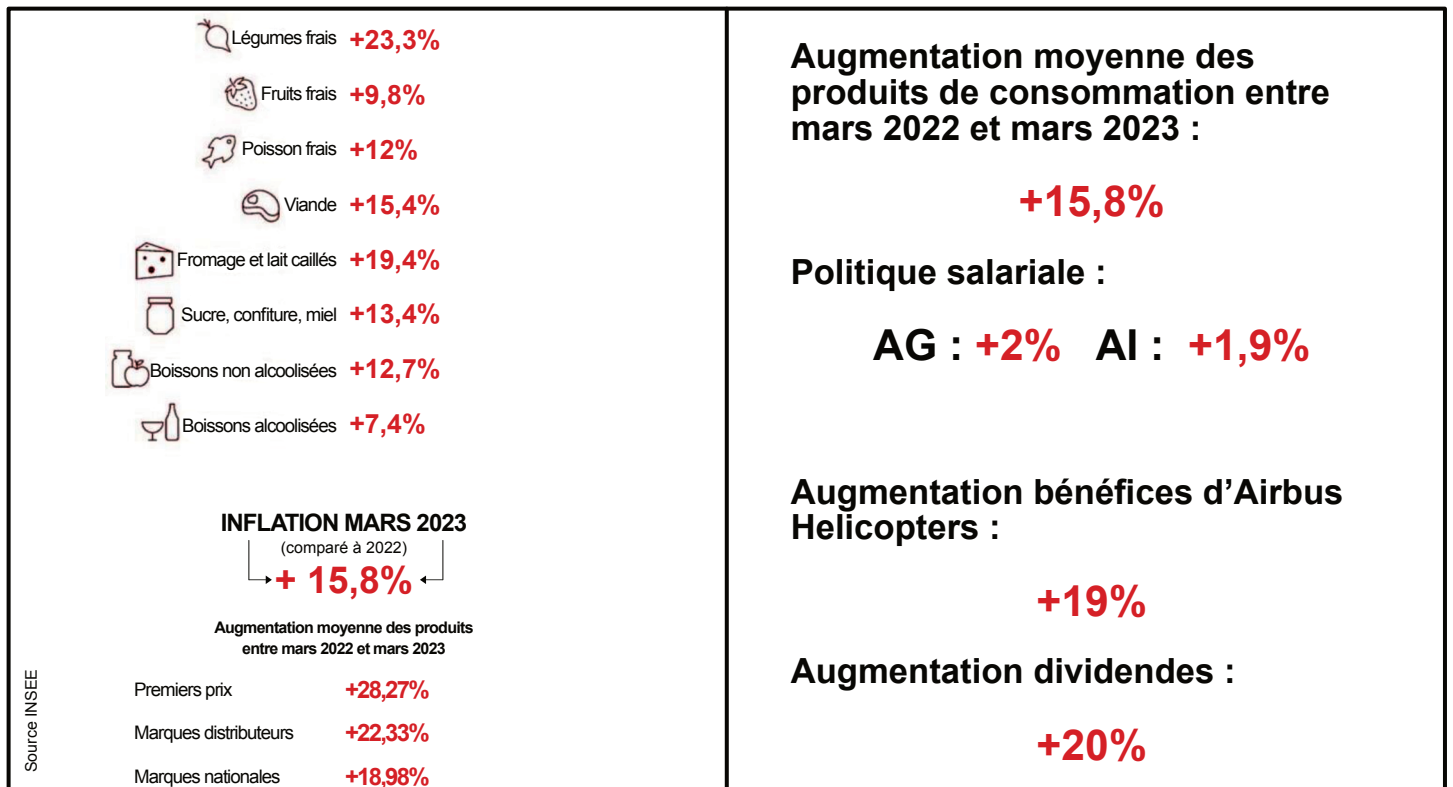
Légumes frais +23,3%

Fruits frais +9,8%

Poisson frais +12%

Viande +15,4%

Fromage et lait caillés +19,4%

Sucre, confiture, miel +13,4%

Boissons non alcoolisées +12,7%

Boissons alcoolisées +7,4%

INFLATION MARS 2023
(comparé à 2022)
+ 15,8%

Augmentation moyenne des produits entre mars 2022 et mars 2023

Premiers prix +28,27%

Marques distributeurs +22,33%

Marques nationales +18,98%

Source INSEE

Augmentation moyenne des produits de consommation entre mars 2022 et mars 2023 :

+15,8%

Politique salariale :

AG : +2% AI : +1,9%

Augmentation bénéfices d'Airbus Helicopters :

+19%

Augmentation dividendes :

+20%